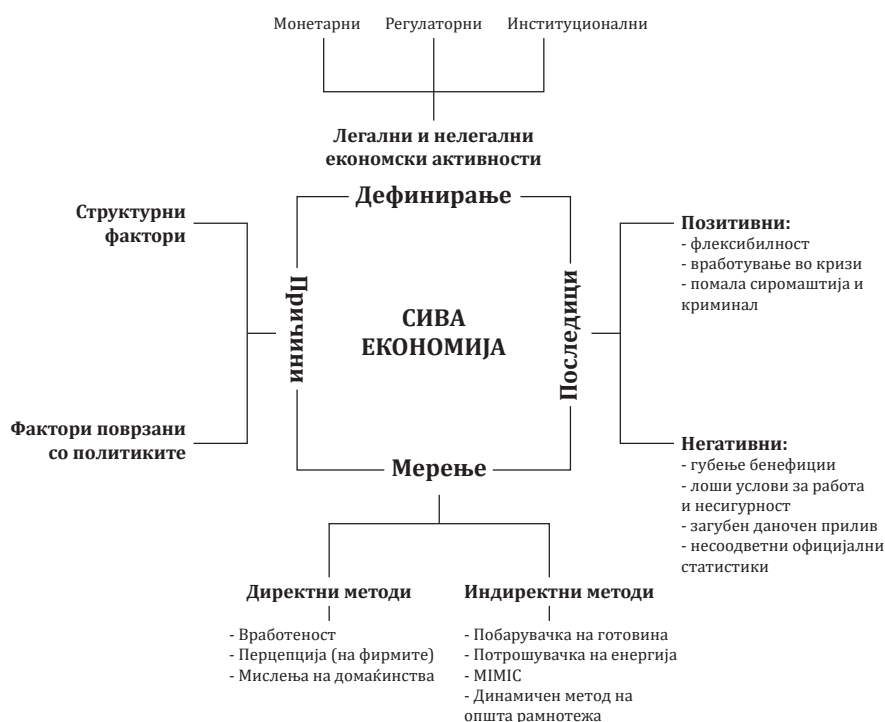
Монетарни Регулаторни Институционални

Легални и нелегални економски активности

Дефинирање

Структурни фактори

Причини

СИВА ЕКОНОМИЈА

Последици

Позитивни:
- флексибилност
- вработување во кризи
- помала сиромаштија и криминал

Фактори поврзани со политиките

Негативни:
- губење бенефиции
- лоши услови за работа и несигурност
- загубен даночен прилив
- несоодветни официјални статистики

Мерење

Директни методи
- Вработеност
- Перцепција (на фирмите)
- Мислења на домаќинства

Индиректни методи
- Побарувачка на готовина
- Потрошувачка на енергија
- MIMIC
- Динамичен метод на општа рамнотежа